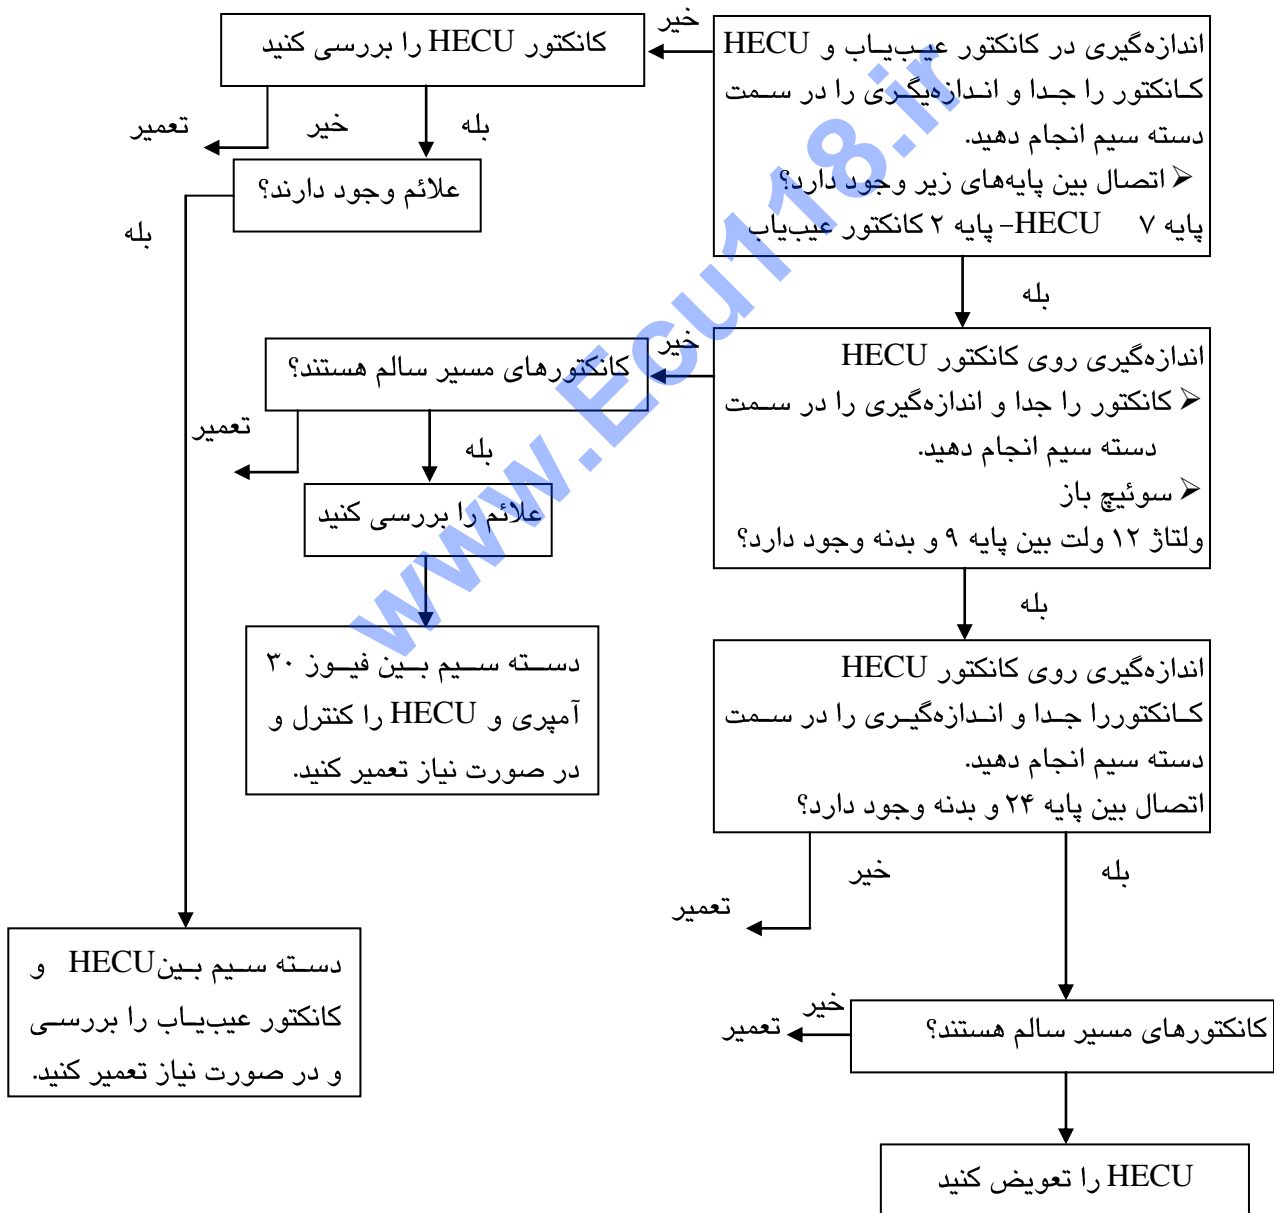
اندازه‌گیری در کانکتور عیب‌یاب و HECU
کانکتور را جدا و اندازه‌گیری را در سمت دسته سیم انجام دهید.
➢ اتصال بین پایه‌های زیر وجود دارد؟
پایه ۷ HECU– پایه ۲ کانکتور عیب‌یاب

خیر

کانکتور HECU را بررسی کنید

بله

خیر

تعمیر

علائم وجود دارند؟

بله

دسته سیم بین HECU و کانکتور عیب‌یاب را بررسی و در صورت نیاز تعمیر کنید.

بله

اندازه‌گیری روی کانکتور HECU
➢ کانکتور را جدا و اندازه‌گیری را در سمت دسته سیم انجام دهید.
➢ سوئیچ باز
ولتاژ ۱۲ ولت بین پایه ۹ و بدنه وجود دارد؟

خیر

کانکتورهای مسیر سالم هستند؟

تعمیر

بله

علائم را بررسی کنید

دسته سیم بین فیوز ۳۰ آمپری و HECU را کنترل و در صورت نیاز تعمیر کنید.

بله

اندازه‌گیری روی کانکتور HECU
کانکتوررا جدا و اندازه‌گیری را در سمت دسته سیم انجام دهید.
اتصال بین پایه ۲۴ و بدنه وجود دارد؟

خیر

تعمیر

بله

کانکتورهای مسیر سالم هستند؟

خیر

تعمیر

HECU را تعویض کنید

www.Ecu118.ir